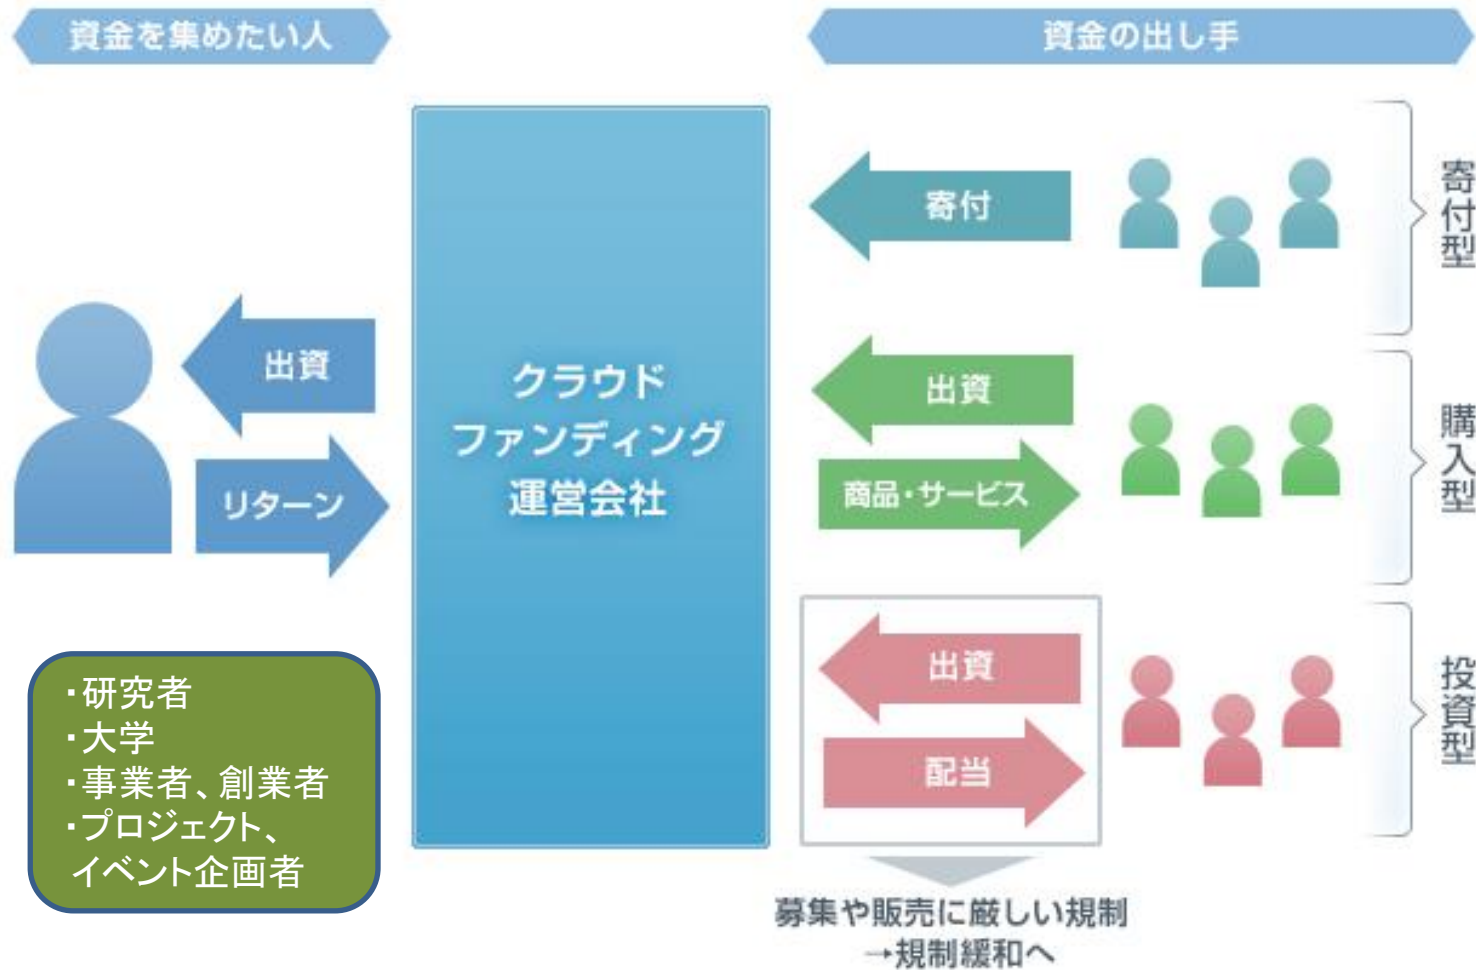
資金を集めたい人

資金の出し手

出資

リターン

クラウドファンディング運営会社

寄付

寄付型

出資

商品・サービス

購入型

出資

配当

投資型

・研究者
・大学
・事業者、創業者
・プロジェクト、イベント企画者

募集や販売に厳しい規制
→規制緩和へ